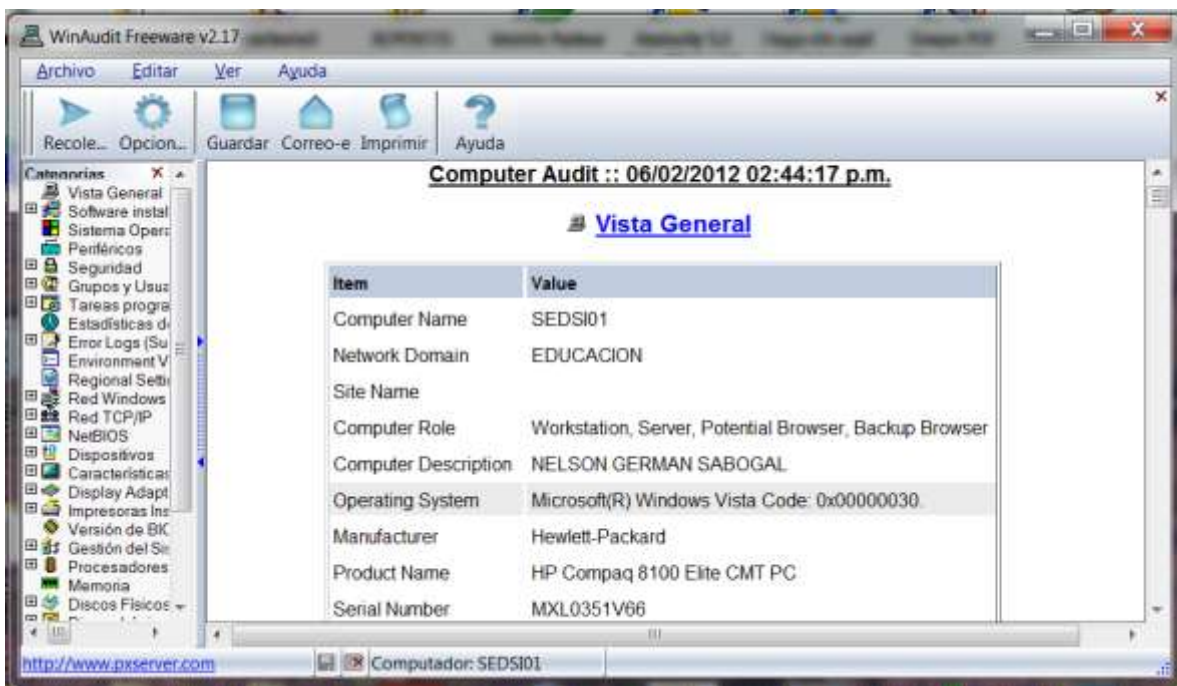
WinAudit Freeware v2.17

Archivo Editar Ver Ayuda

Recole... Opcion... Guardar Correo-e Imprimir Ayuda

Categorias
Vista General
Software instal
Sistema Opera
Periféricos
Seguridad
Grupos y Usua
Tareas progra
Estadísticas d
Error Logs (Su
Environment V
Regional Setti
Red Windows
Red TCP/IP
NetBIOS
Dispositivos
Características
Display Adapt
Impresoras Ins
Versión de BI
Gestión del Si
Procesadores
Memoria
Discos Físicos

Computer Audit :: 06/02/2012 02:44:17 p.m.

Vista General

| Item | Value |
|---|---|
| Computer Name | SEDSI01 |
| Network Domain | EDUCACION |
| Site Name | |
| Computer Role | Workstation, Server, Potential Browser, Backup Browser |
| Computer Description | NELSON GERMAN SABOGAL |
| Operating System | Microsoft(R) Windows Vista Code: 0x00000030. |
| Manufacturer | Hewlett-Packard |
| Product Name | HP Compaq 8100 Elite CMT PC |
| Serial Number | MXL0351V66 |

http://www.pxserver.com Computador: SEDSI01